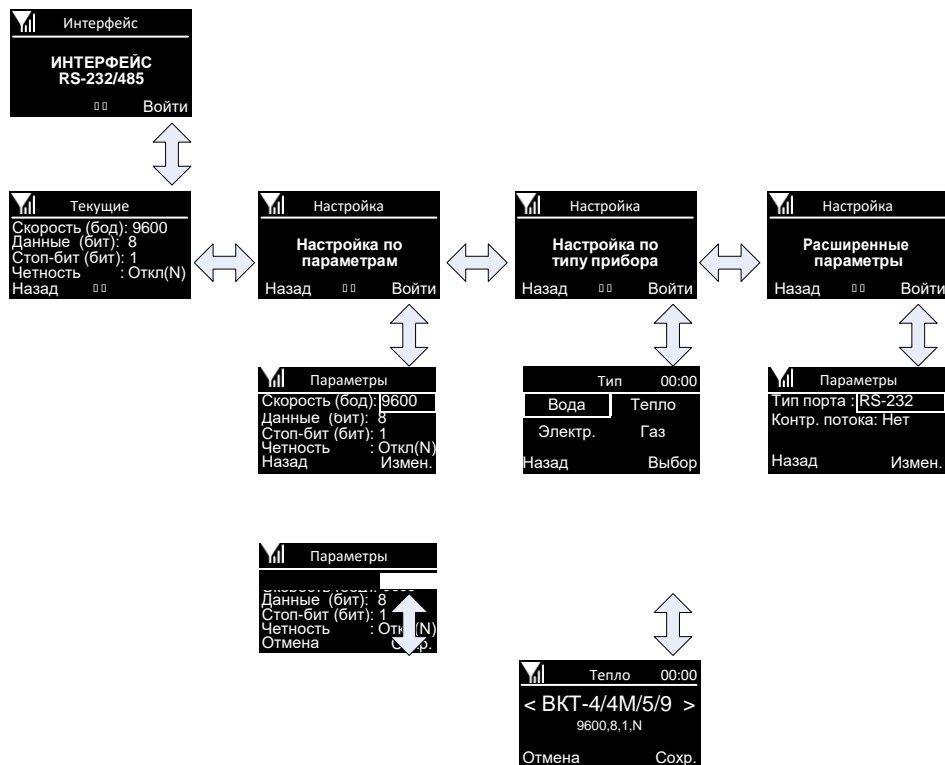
Интерфейс

ИНТЕРФЕЙС RS-232/485

Войти

Текущие
Скорость (бод): 9600
Данные (бит): 8
Стоп-бит (бит): 1
Четность : Откл(N)
Назад

Настройка

Настройка по параметрам

Назад Войти

Настройка

Настройка по типу прибора

Назад Войти

Настройка

Расширенные параметры

Назад Войти

Параметры
Скорость (бод): 9600
Данные (бит): 8
Стоп-бит (бит): 1
Четность : Откл(N)
Назад Измен.

Тип 00:00
Вода Тепло
Электр. Газ
Назад Выбор

Параметры
Тип порта : RS-232
Контр. потока: Нет
Назад Измен.

Параметры
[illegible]
Данные (бит): 8
Стоп-бит (бит): 1
Четность : Откл(N)
Отмена Сохр.

Тепло 00:00
< ВКТ-4/4М/5/9 >
9600,8,1,N
Отмена Сохр.